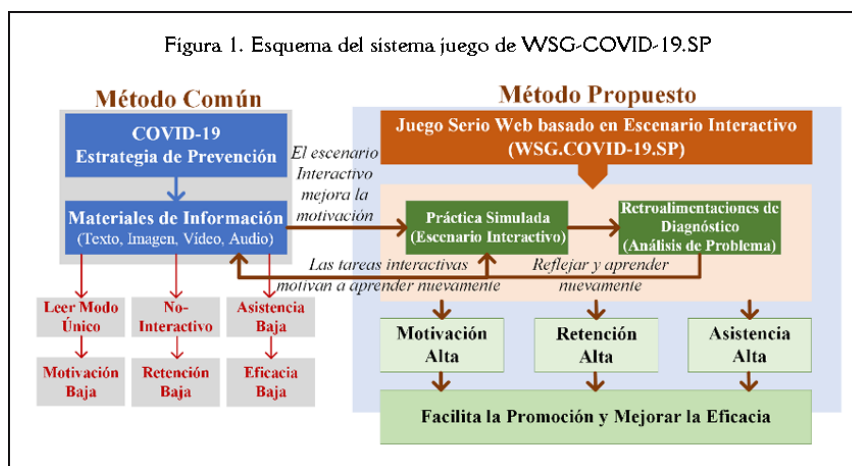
Figura 1. Esquema del sistema juego de WSG-COVID-19.SP

Método Común

COVID-19
Estrategia de Prevención

Materiales de Información
(Texto, Imagen, Video, Audio)

Leer Modo Único

No-Interactivo

Asistencia Baja

Motivación Baja

Retención Baja

Eficacia Baja

El escenario Interactivo mejora la motivación

Método Propuesto

Juego Serio Web basado en Escenario Interactivo
(WSG.COVID-19.SP)

Práctica Simulada
(Escenario Interactivo)

Retroalimentaciones de Diagnóstico
(Análisis de Problema)

Las tareas interactivas motivan a aprender nuevamente

Reflejar y aprender nuevamente

Motivación Alta

Retención Alta

Asistencia Alta

Facilita la Promoción y Mejorar la Eficacia